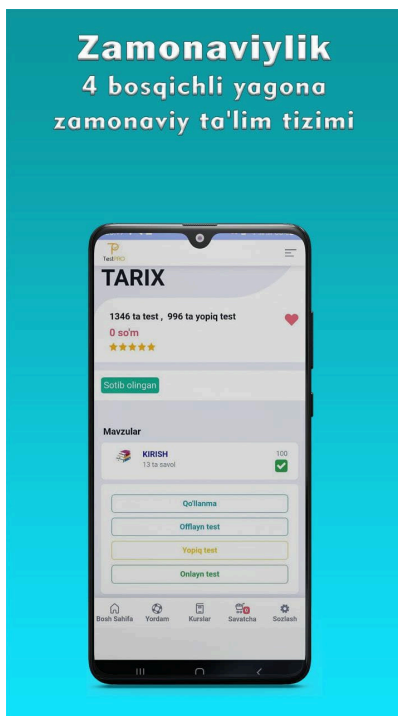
Zamonaviylik
4 bosqichli yagona zamonaviy ta'lim tizimi

TestPRO

TARIX

1346 ta test , 996 ta yopiq test
0 so'm
★★★★★

Sotib olingan

Mavzular

KIRISH
13 ta savol
100

Qo'llanma
Offlayn test
Yopiq test
Onlayn test

Bosh Sahifa
Yordam
Kurslar
Savatcha
0
Sozlash